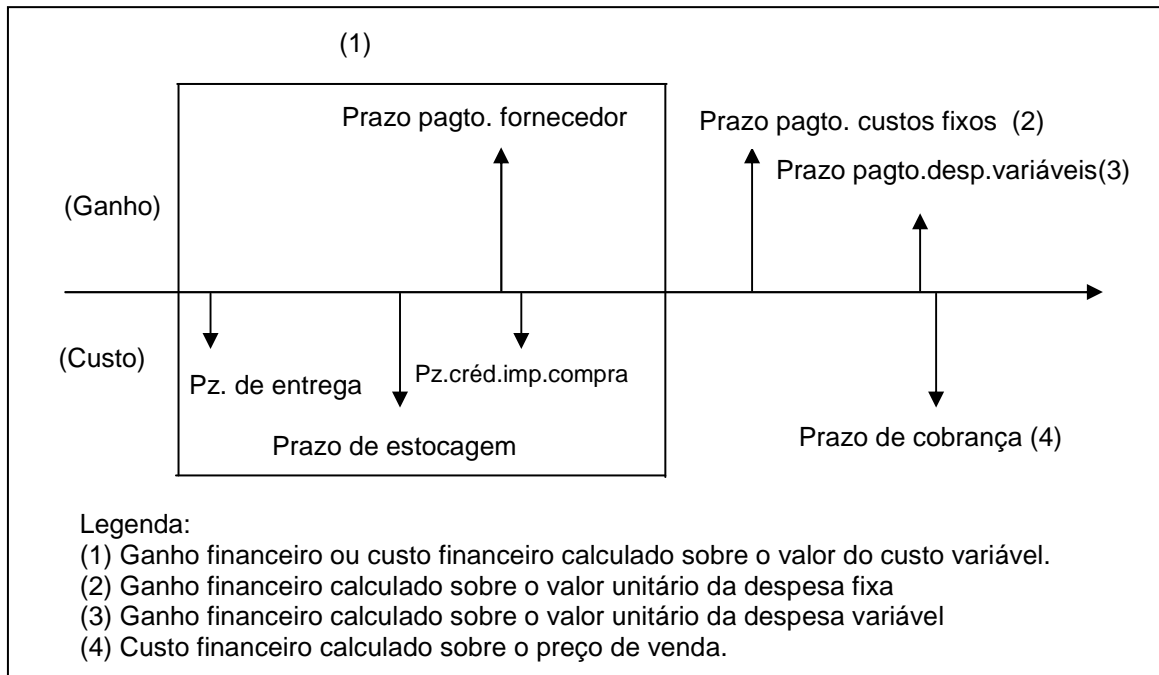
(1)

Prazo pagto. fornecedor

Prazo pagto. custos fixos (2)

Prazo pagto.desp.variáveis(3)

(Ganho)

(Custo)

Pz. de entrega

Pz.créd.imp.compra

Prazo de estocagem

Prazo de cobrança (4)

Legenda:
(1) Ganho financeiro ou custo financeiro calculado sobre o valor do custo variável.
(2) Ganho financeiro calculado sobre o valor unitário da despesa fixa
(3) Ganho financeiro calculado sobre o valor unitário da despesa variável
(4) Custo financeiro calculado sobre o preço de venda.